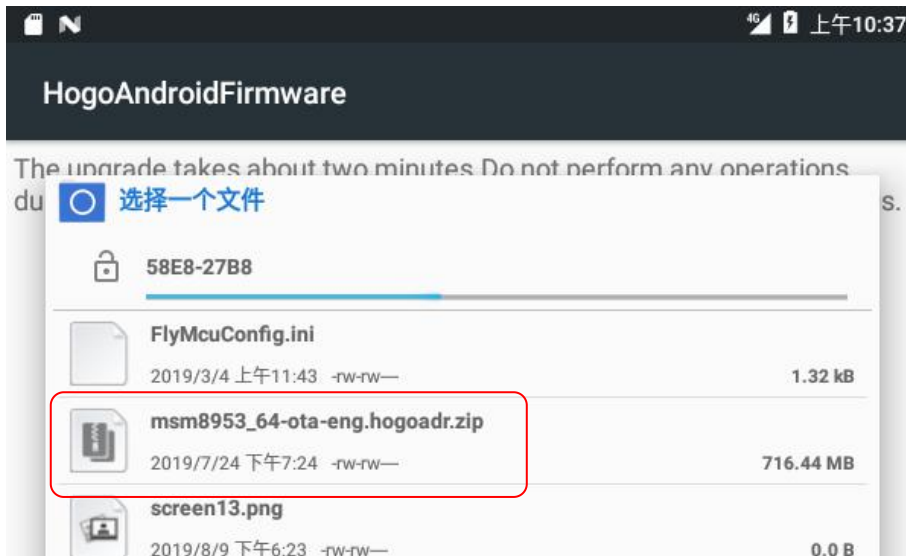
上午10:37

HogoAndroidFirmware

The upgrade takes about two minutes Do not perform any operations du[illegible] s.

选择一个文件

58E8-27B8

FlyMcuConfig.ini
2019/3/4 上午11:43 -rw-rw— 1.32 kB

msm8953_64-ota-eng.hogoadr.zip
2019/7/24 下午7:24 -rw-rw— 716.44 MB

screen13.png
2019/8/9 下午6:23 -rw-rw— 0.0 B